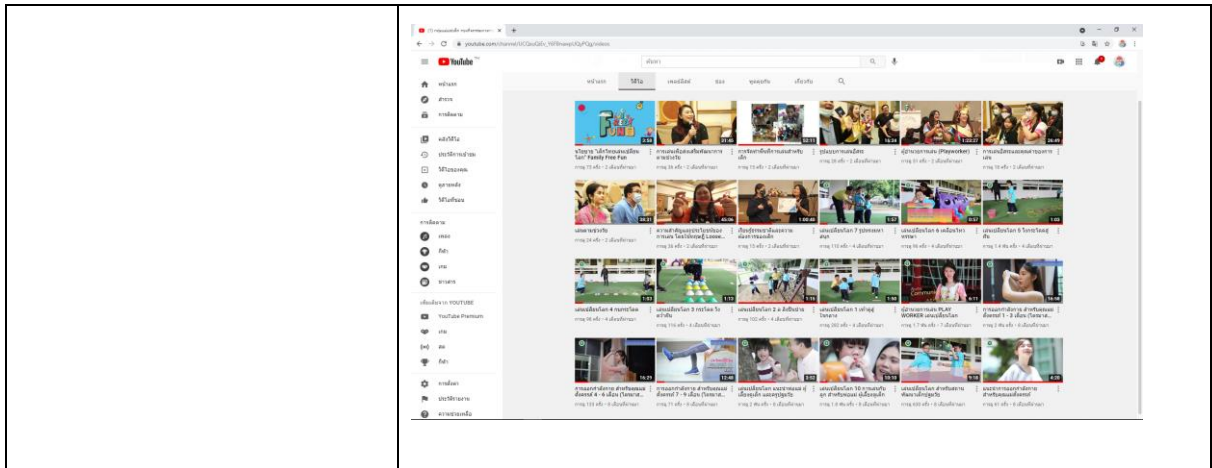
YouTube

หน้าแรก
สำรวจ
การติดตาม
คลังวิดีโอ
ประวัติการเข้าชม
วิดีโอของคุณ
ดูภายหลัง
วิดีโอที่ชอบ

การติดตาม

บริการเพิ่มเติมจาก YOUTUBE
YouTube Premium

การตั้งค่า
ประวัติการรายงาน
ความช่วยเหลือ

หน้าแรก
วิดีโอ
เพลย์ลิสต์
ช่อง
พูดคุยกัน
เกี่ยวกับ

5:24
31:40
1:00:40
1:57
0:57
1:03
1:53
1:13
1:15
1:50
6:11
16:08
15:23
12:48
3:52
10:10
9:18
4:29

Family Free Fun
PLAY WORKER